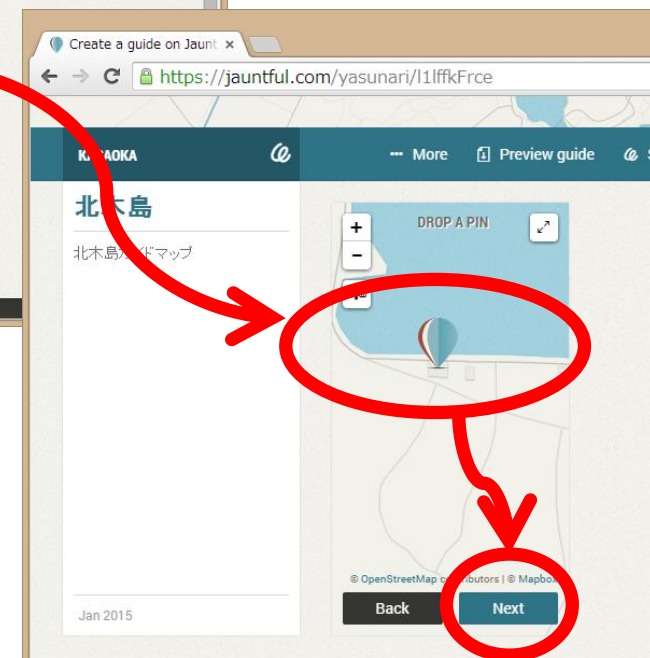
Create a guide on Jaunt ×

https://jauntful.com/yasunari/l1lffkFrce

K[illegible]AOKA

··· More

Preview guide

北木島

北木島ガイドマップ

+

−

DROP A PIN

© OpenStreetMap c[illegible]ributors | © Mapbo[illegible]

Back

Next

Jan 2015